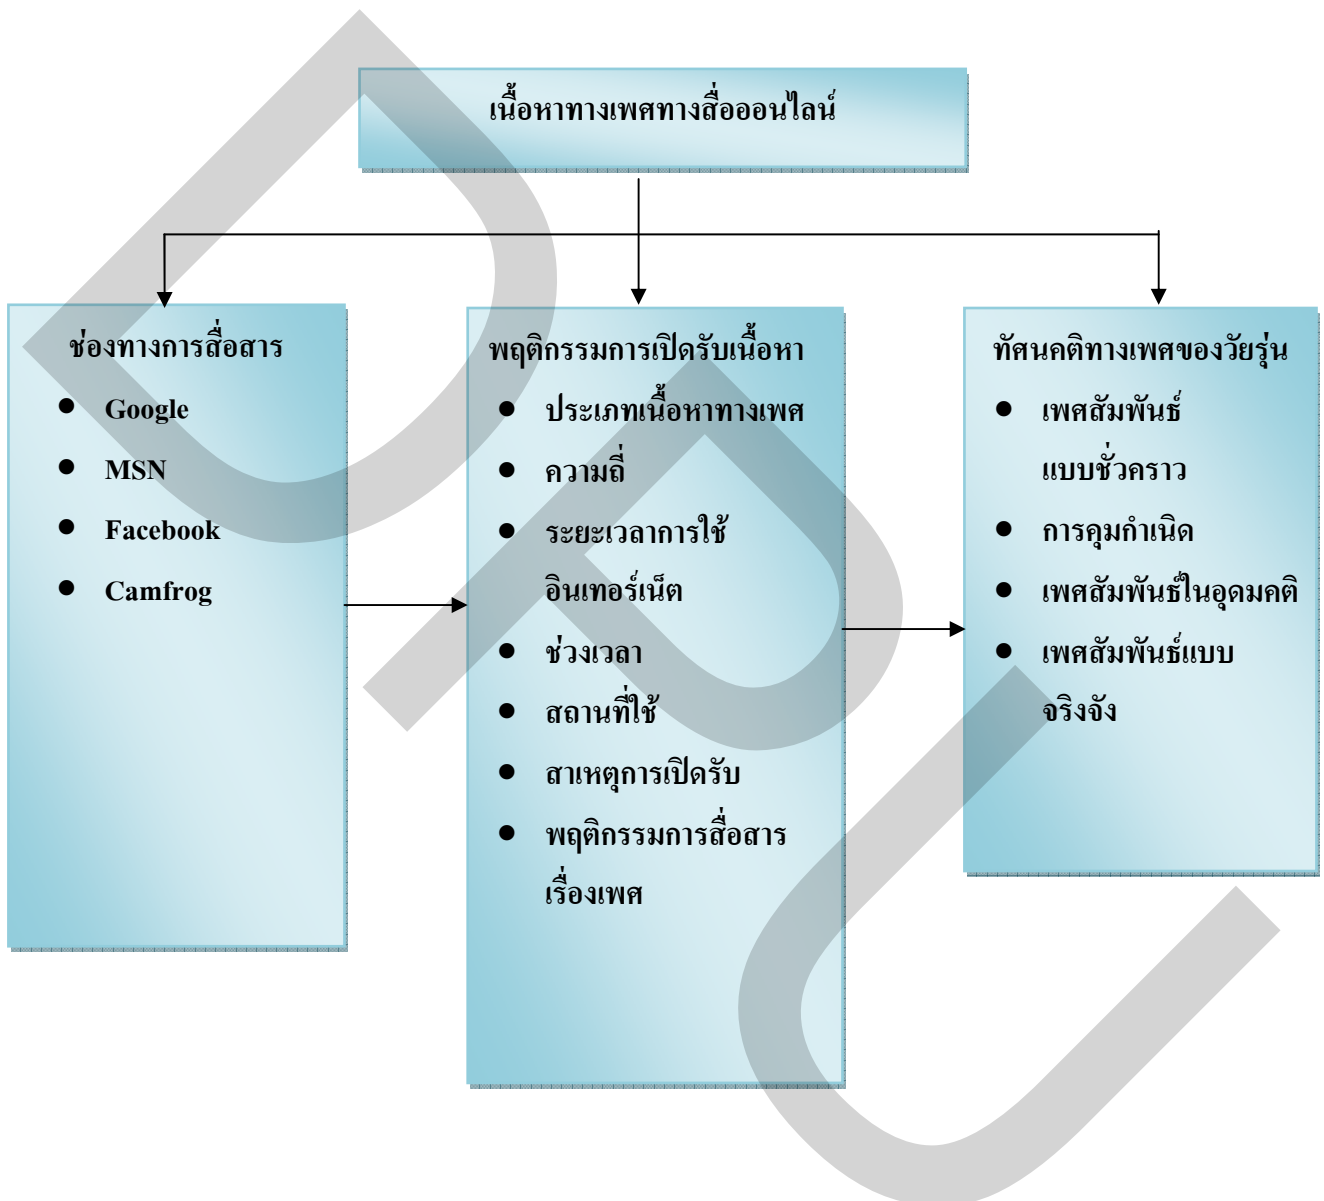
เนื้อหาทางเพศทางสื่อออนไลน์

ช่องทางการสื่อสาร
- Google
- MSN
- Facebook
- Camfrog

พฤติกรรมการเปิดรับเนื้อหา
- ประเภทเนื้อหาทางเพศ
- ความถี่
- ระยะเวลาการใช้อินเทอร์เน็ต
- ช่วงเวลา
- สถานที่ใช้
- สาเหตุการเปิดรับ
- พฤติกรรมการสื่อสารเรื่องเพศ

ทัศนคติทางเพศของวัยรุ่น
- เพศสัมพันธ์แบบชั่วคราว
- การคุมกำเนิด
- เพศสัมพันธ์ในอุดมคติ
- เพศสัมพันธ์แบบจริงจัง